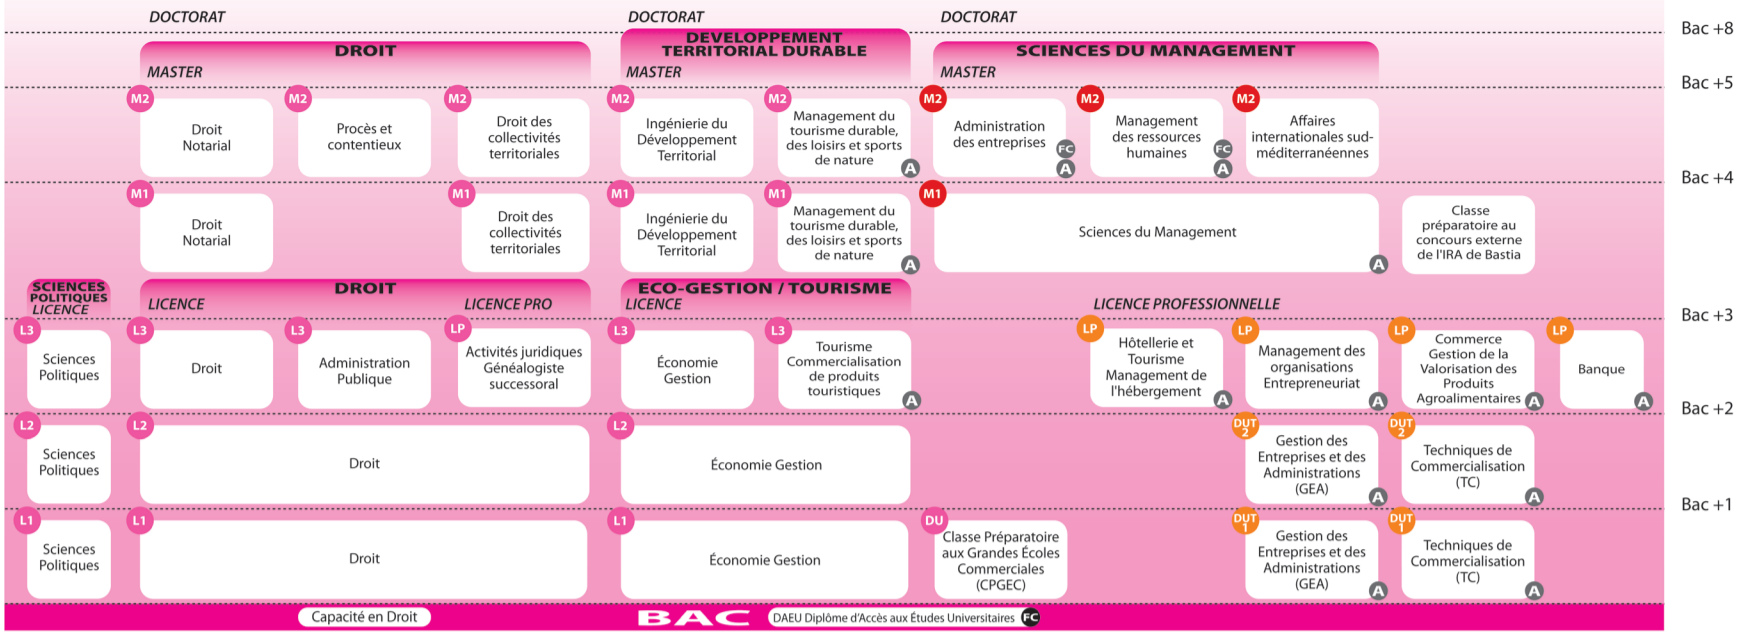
DOCTORAT DOCTORAT DOCTORAT

Bac +8

DROIT
MASTER

DEVELOPPEMENT TERRITORIAL DURABLE
MASTER

SCIENCES DU MANAGEMENT
MASTER

Bac +5

M2 Droit Notarial
M2 Procès et contentieux
M2 Droit des collectivités territoriales
M2 Ingénierie du Développement Territorial
M2 Management du tourisme durable, des loisirs et sports de nature A
M2 Administration des entreprises FC A
M2 Management des ressources humaines FC A
M2 Affaires internationales sud-méditerranéennes

Bac +4

M1 Droit Notarial
M1 Droit des collectivités territoriales
M1 Ingénierie du Développement Territorial
M1 Management du tourisme durable, des loisirs et sports de nature A
M1 Sciences du Management A
Classe préparatoire au concours externe de l'IRA de Bastia

SCIENCES POLITIQUES LICENCE

DROIT
LICENCE
LICENCE PRO

ECO-GESTION / TOURISME
LICENCE

LICENCE PROFESSIONNELLE

Bac +3

L3 Sciences Politiques
L3 Droit
L3 Administration Publique
LP Activités juridiques Généalogiste successoral
L3 Économie Gestion
L3 Tourisme Commercialisation de produits touristiques A
LP Hôtellerie et Tourisme Management de l'hébergement A
LP Management des organisations Management Entrepreneuriat A
LP Commerce Gestion de la Valorisation des Produits Agroalimentaires A
LP Banque A

Bac +2

L2 Sciences Politiques
L2 Droit
L2 Économie Gestion
DUT 2 Gestion des Entreprises et des Administrations (GEA) A
DUT 2 Techniques de Commercialisation (TC) A

Bac +1

L1 Sciences Politiques
L1 Droit
L1 Économie Gestion
DU Classe Préparatoire aux Grandes Écoles Commerciales (CPGEC)
DUT 1 Gestion des Entreprises et des Administrations (GEA) A
DUT 1 Techniques de Commercialisation (TC) A

Capacité en Droit
BAC
DAEU Diplôme d'Accès aux Études Universitaires FC